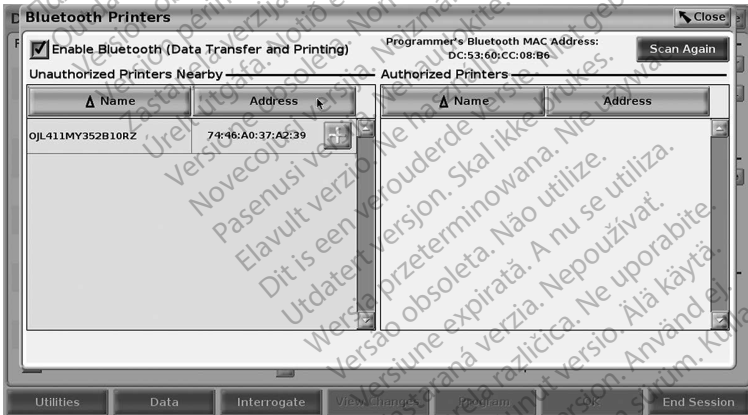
Bluetooth Printers
Close
Enable Bluetooth (Data Transfer and Printing)
Programmer's Bluetooth MAC Address: DC:53:60:CC:08:B6
Scan Again
Unauthorized Printers Nearby
Authorized Printers

| Δ Name | Address |
|---|---|
| OJL411MY352B10RZ | 74:46:A0:37:A2:39 |

| Δ Name | Address |
|---|---|

Utilities
Data
Interrogate
View Changes
Program
End Session

Versione obsoleta. Non utilizzare.
Zastaralá verze. Nepoužívat.
Version périmée. Ne pas utiliser.
Urelt utgåfa. Notið ekki.
Version obsoleta. No utilizar.
Novecojusi versija. Neizmantot.
Pasenusi versija. Nenaudokite.
Elavult verzió. Ne használja!
Dit is een verouderde versie. Niet gebruiken.
Utdatert versjon. Skal ikke brukes.
Wersja przeterminowana. Nie używać.
Versão obsoleta. Não utilize.
Versiune expirată. A nu se utiliza.
Zastaraná verzia. Nepoužívať.
Zastarela različica. Ne uporabite.
Vanhentunut versio. Älä käytä.
Föråldrad version. Använd ej.
Güncel olmayan sürüm. Kullanmayın.